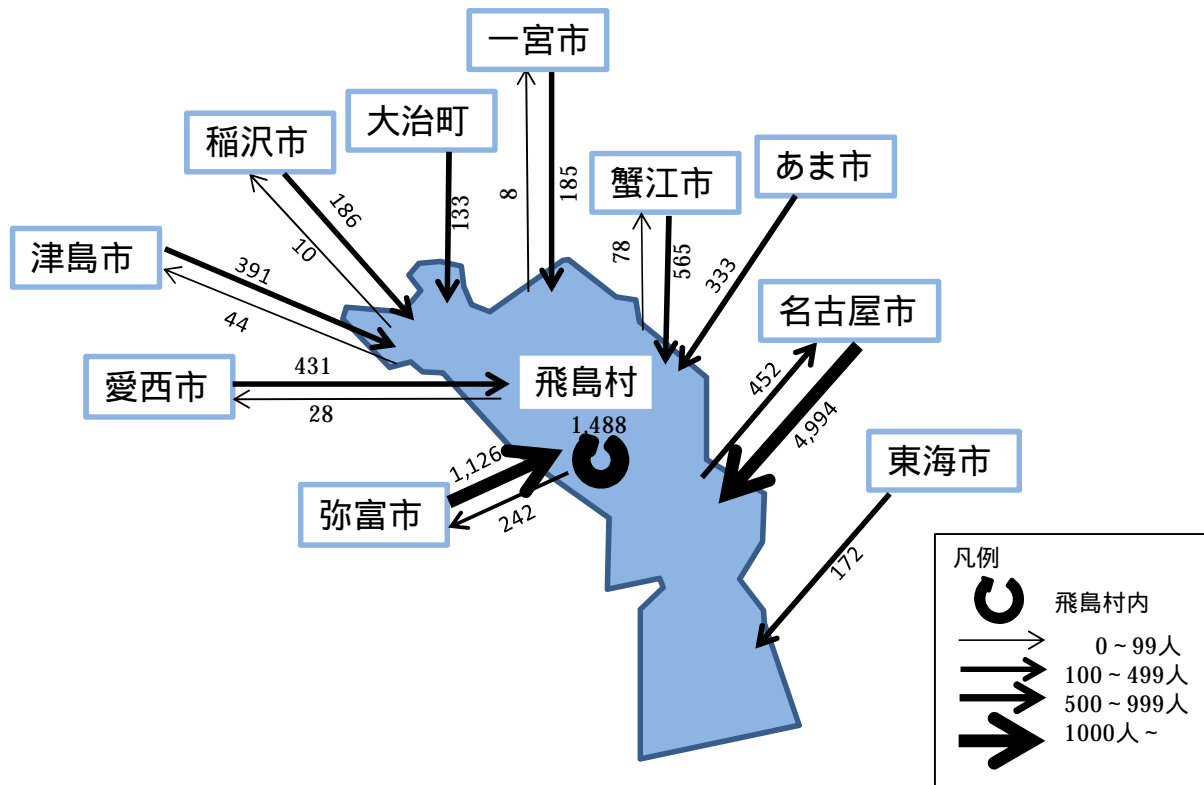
一宮市

稲沢市

大治町

蟹江市

あま市

津島市

名古屋市

愛西市

飛島村

東海市

弥富市

8

185

186

10

133

78

565

333

391

44

431

28

452

4,994

1,488

1,126

242

172

凡例

飛島村内

0 ~ 99人

100 ~ 499人

500 ~ 999人

1000人 ~